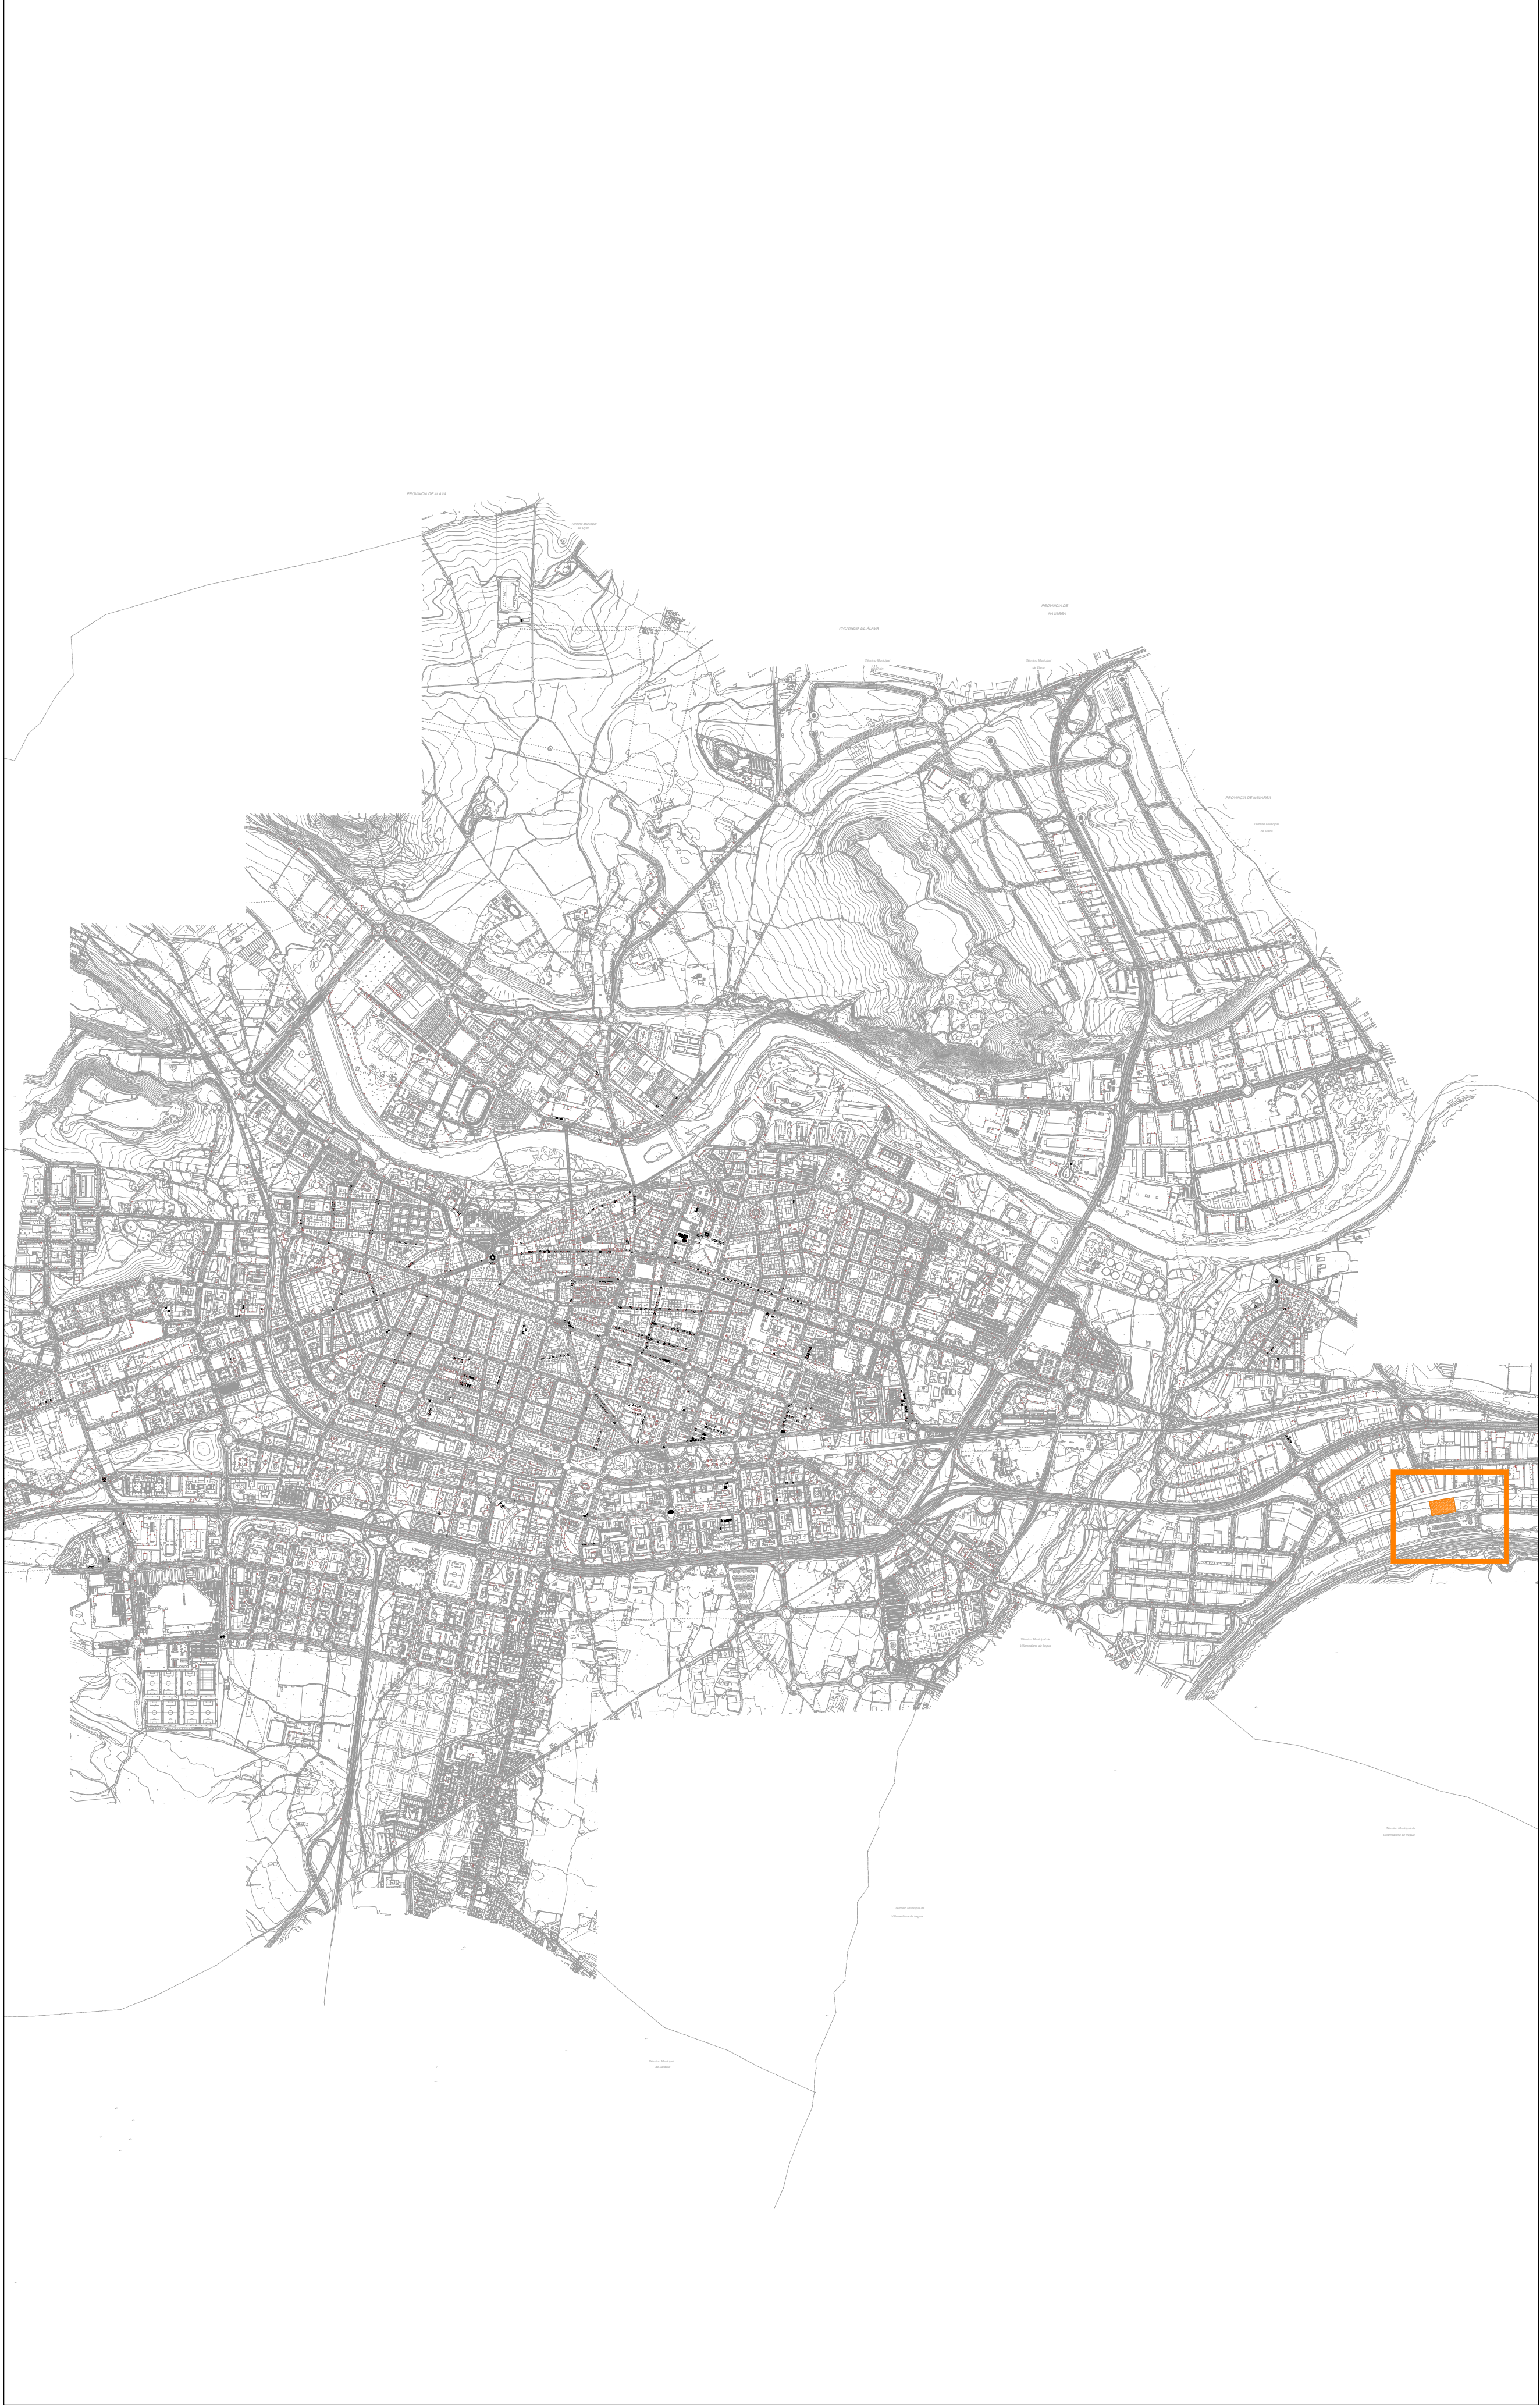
PROVINCIA DE ÁLAVA

Término Municipal de Oyón

PROVINCIA DE ÁLAVA

PROVINCIA DE NAVARRA

Término Municipal

Término Municipal de Viana

PROVINCIA DE NAVARRA

Término Municipal de Viana

Término Municipal de Villamediana de Iregua

Término Municipal de Villamediana de Iregua

Término Municipal de Villamediana de Iregua

Término Municipal de Lardero